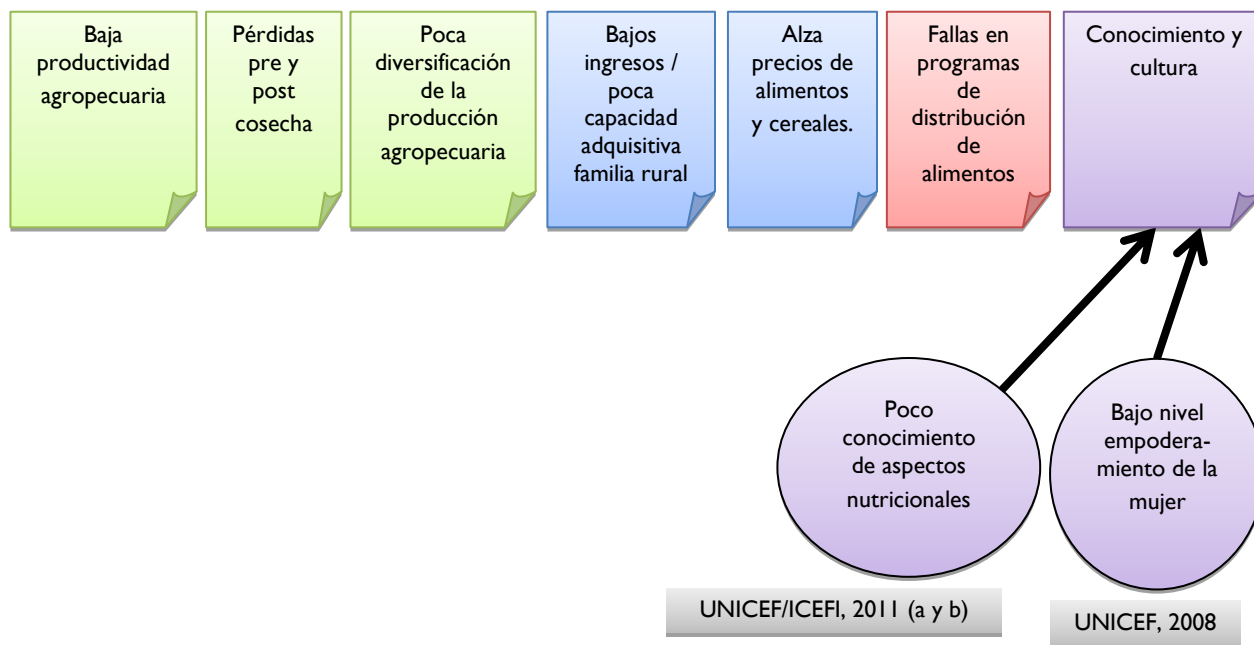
Baja productividad agropecuaria

Pérdidas pre y post cosecha

Poca diversificación de la producción agropecuaria

Bajos ingresos / poca capacidad adquisitiva familia rural

Alza precios de alimentos y cereales.

Fallas en programas de distribución de alimentos

Conocimiento y cultura

Poco conocimiento de aspectos nutricionales

Bajo nivel empoderamiento de la mujer

UNICEF/ICEFI, 2011 (a y b)

UNICEF, 2008